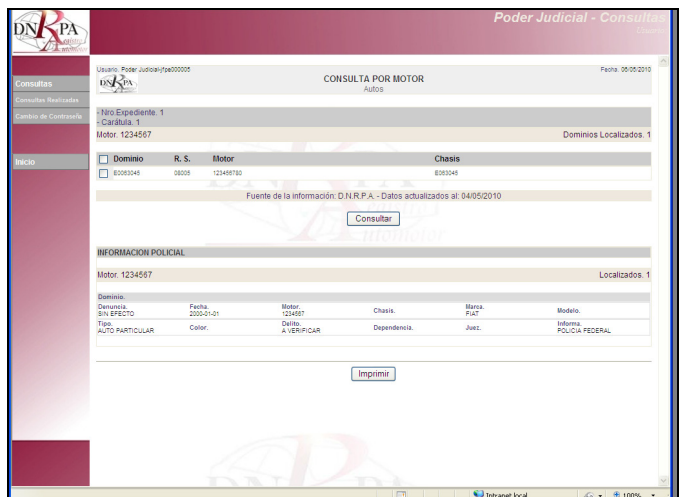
DNRPA

Poder Judicial - Consultas

Consultas
Consultas Realizadas
Cambio de Contraseña

Inicio

Usuario: Poder Judicial\fpe000005
Fecha: 06/05/2010

DNRPA

CONSULTA POR MOTOR
Autos

- Nro Expediente. 1
- Carátula. 1

Motor. 1234567
Dominios Localizados. 1

| Dominio | R. S. | Motor | Chasis |
|---|---|---|---|
| B2083045 | 08005 | 123456780 | B083045 |

Fuente de la información: D.N.R.P.A. - Datos actualizados al: 04/05/2010

Consultar

INFORMACION POLICIAL

Motor. 1234567
Localizados. 1

Dominio.

| Denuncia. SIN EFECTO | Fecha. 2000-01-01 | Motor. 1234567 | Chasis. | Marca. FIAT | Modelo. |
|---|---|---|---|---|---|
| Tipo. AUTO PARTICULAR | Color. | Delito. A VERIFICAR | Dependencia. | Juez. | Informa. POLICIA FEDERAL |

Imprimir

Intranet local
100%